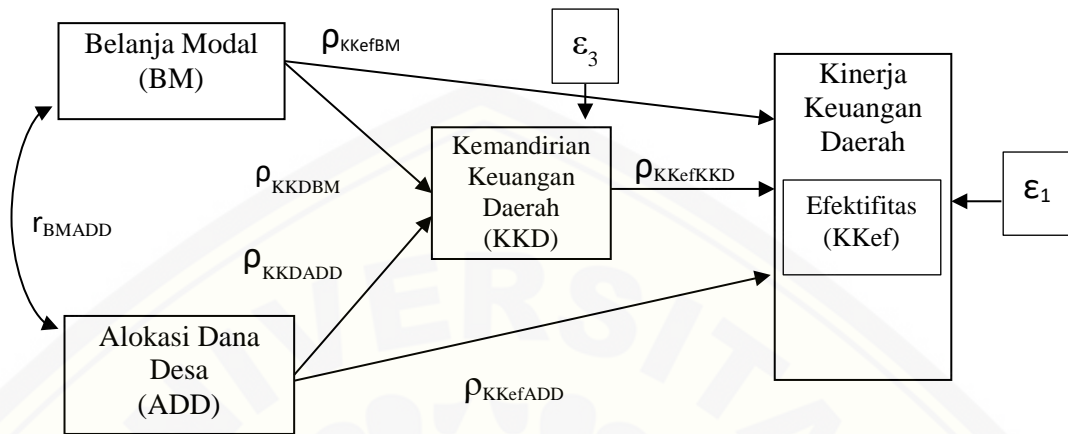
Belanja Modal (BM)

$\rho_{KKefBM}$

$\varepsilon_3$

Kinerja Keuangan Daerah

$r_{BMADD}$

$\rho_{KKDBM}$

Kemandirian Keuangan Daerah (KKD)

$\rho_{KKefKKD}$

Efektifitas (KKef)

$\varepsilon_1$

$\rho_{KKDADD}$

Alokasi Dana Desa (ADD)

$\rho_{KKefADD}$